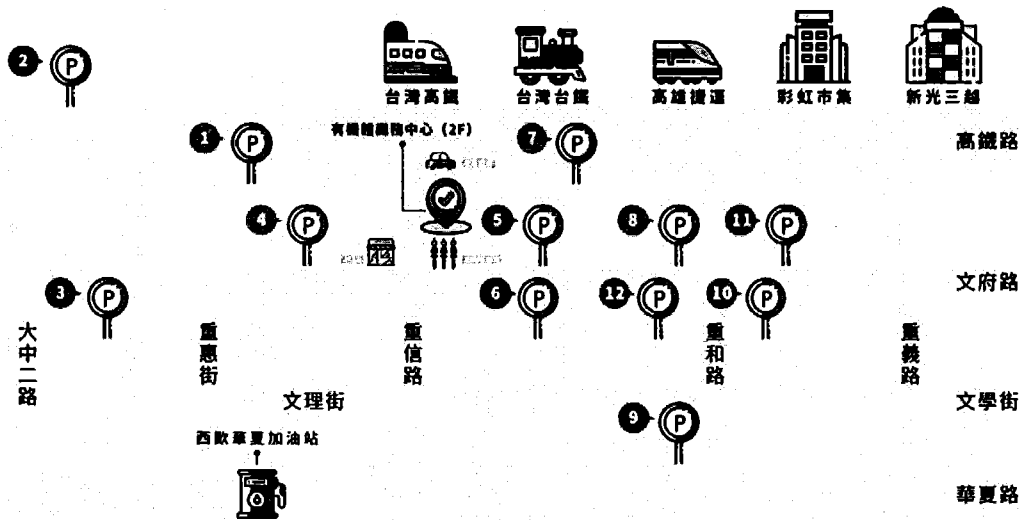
2 P

台灣高鐵

台灣台鐵

高雄捷運

彩虹市集

新光三越

1 P

有顆糖購物中心 (2F)

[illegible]

7 P

高鐵路

4 P

5 P

8 P

11 P

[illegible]

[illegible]

3 P

6 P

12 P

10 P

文府路

大中二路

重惠街

重信路

重和路

重義路

文理街

文學街

9 P

西歐華夏加油站

華夏路